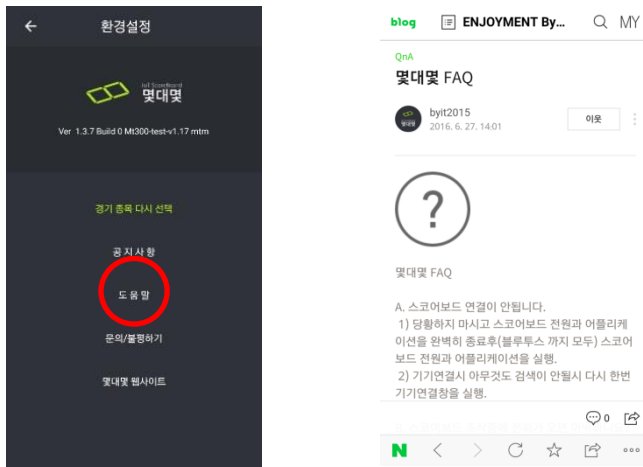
←
환경설정

IoT ScoreBoard
몇대몇

Ver 1.3.7 Build 0 Mt300-test-v1.17 mtm

경기 종목 다시 선택

공 지 사 항

도 움 말

문의/불평하기

몇대몇 웹사이트

blog ENJOYMENT By...

QnA
몇대몇 FAQ

byit2015
2016. 6. 27. 14:01

이웃

?

몇대몇 FAQ

A. 스코어보드 연결이 안됩니다.
1) 당황하지 마시고 스코어보드 전원과 어플리케이션을 완벽히 종료후(블루투스 까지 모두) 스코어보드 전원과 어플리케이션을 실행.
2) 기기연결시 아무것도 검색이 안될시 다시 한번 기기연결창을 실행.

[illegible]

0

N